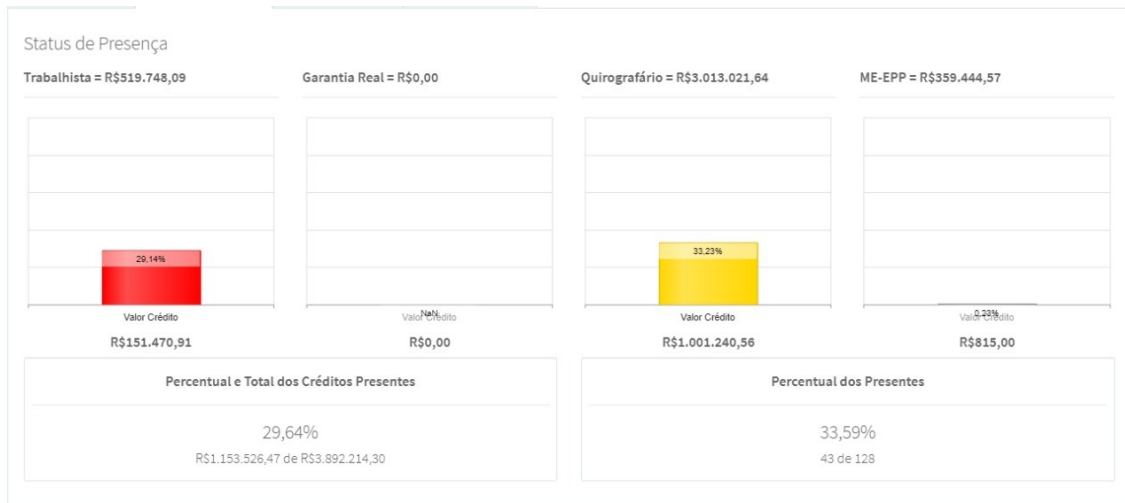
Status de Presença

Trabalhista = R$519.748,09

29,14%

Valor Crédito

R$151.470,91

Garantia Real = R$0,00

NaN

Valor Crédito

R$0,00

Quirografário = R$3.013.021,64

33,23%

Valor Crédito

R$1.001.240,56

ME-EPP = R$359.444,57

0,23%

Valor Crédito

R$815,00

Percentual e Total dos Créditos Presentes

29,64%

R$1.153.526,47 de R$3.892.214,30

Percentual dos Presentes

33,59%

43 de 128